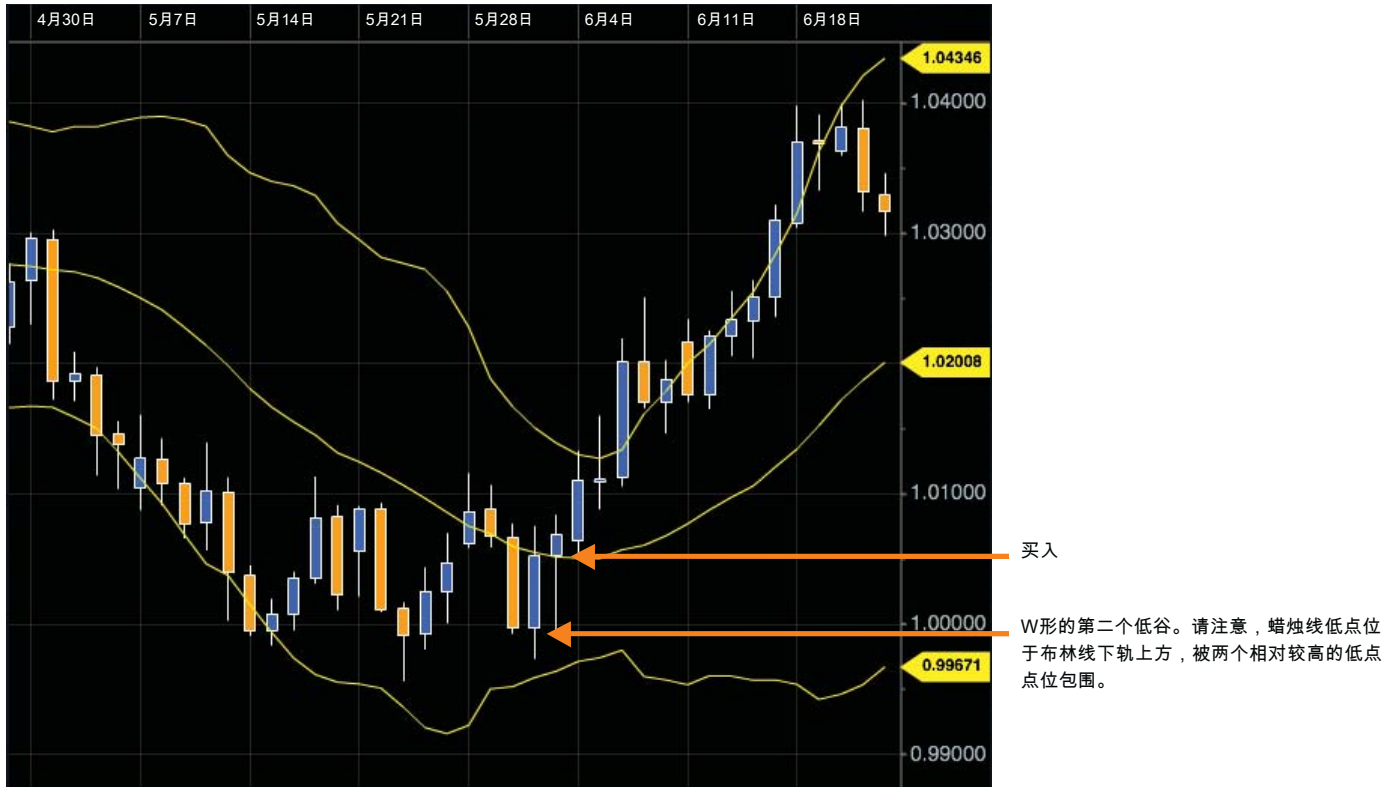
4月30日 5月7日 5月14日 5月21日 5月28日 6月4日 6月11日 6月18日

1.04346
1.04000
1.03000
1.02008
1.01000
1.00000
0.99671
0.99000

买入

W形的第二个低谷。请注意，蜡烛线低点位于布林线下轨上方，被两个相对较高的低点点位包围。